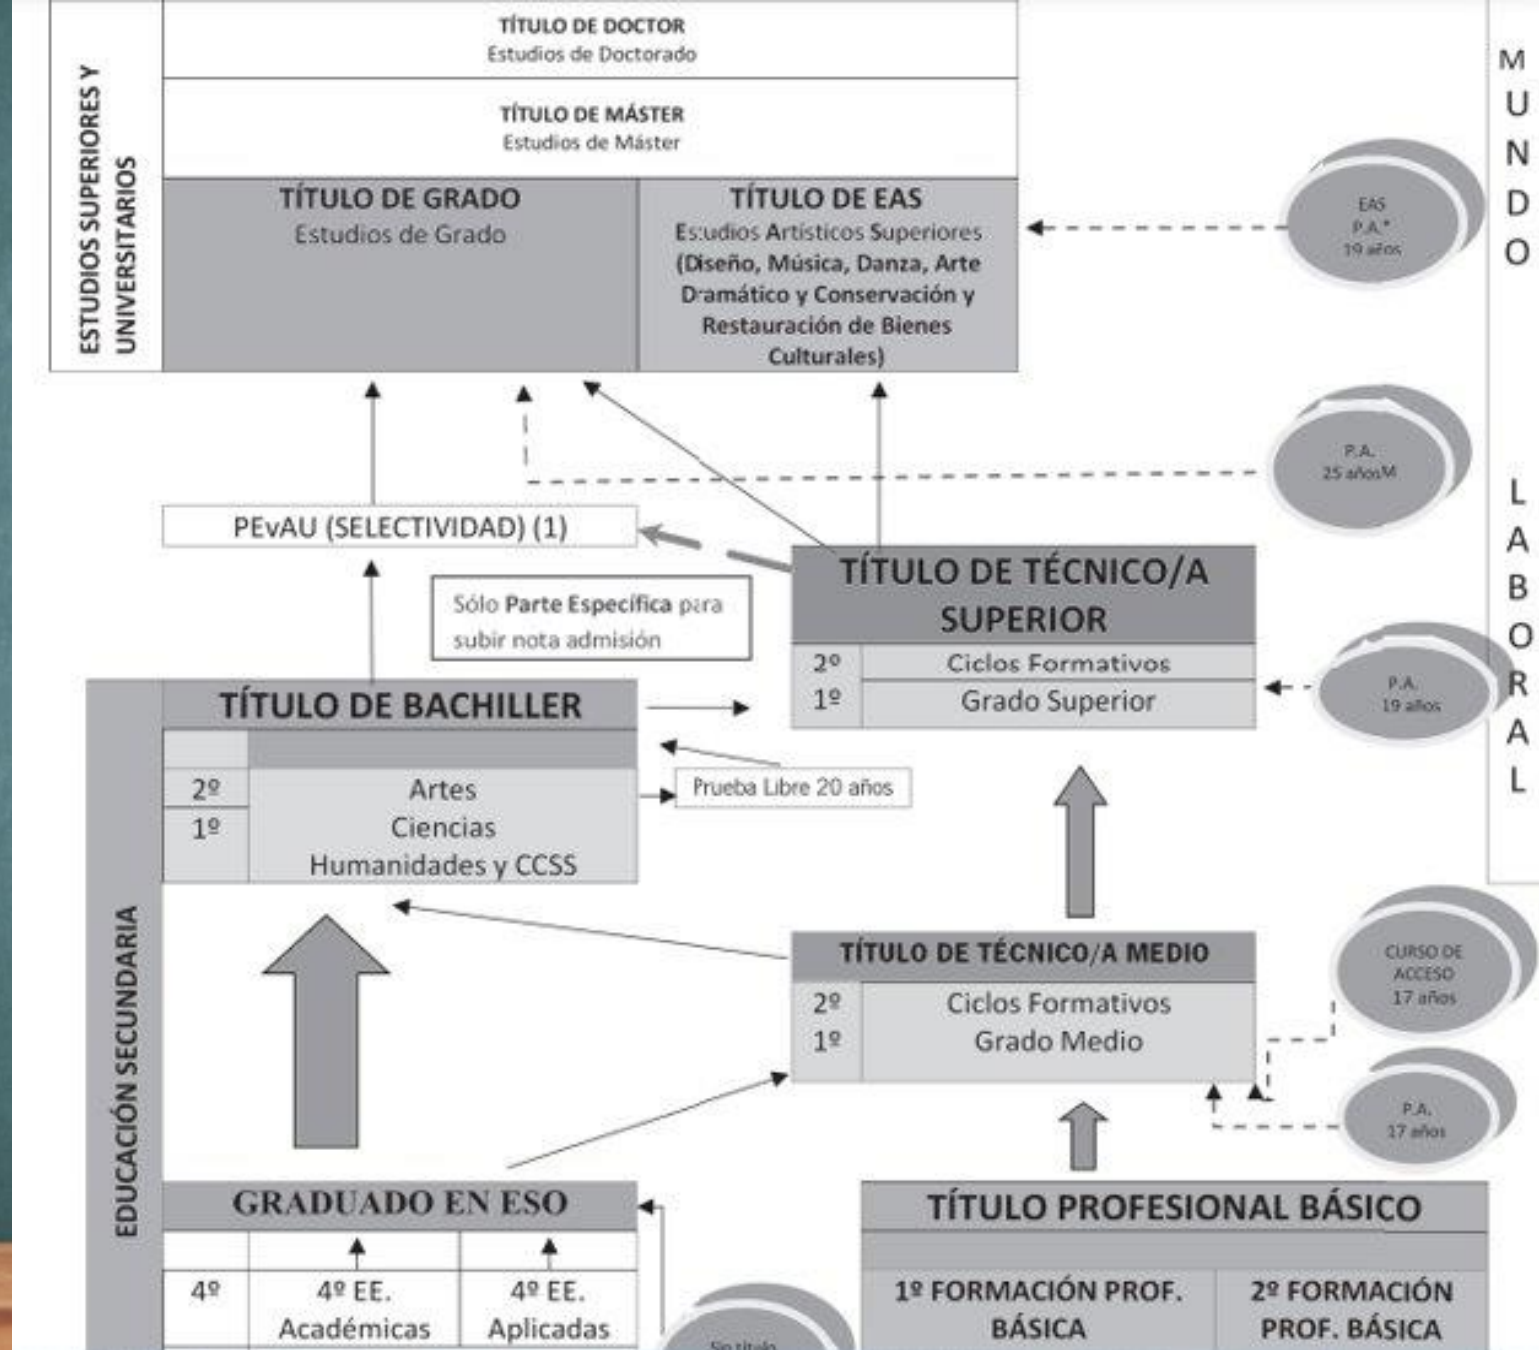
ESTUDIOS SUPERIORES Y UNIVERSITARIOS

TÍTULO DE DOCTOR
Estudios de Doctorado

TÍTULO DE MÁSTER
Estudios de Máster

TÍTULO DE GRADO
Estudios de Grado

TÍTULO DE EAS
Estudios Artísticos Superiores (Diseño, Música, Danza, Arte Dramático y Conservación y Restauración de Bienes Culturales)

EAS
P.A.*
19 años

M
U
N
D
O

P.A.
25 añosM

PEvAU (SELECTIVIDAD) (1)

Sólo Parte Específica para subir nota admisión

TÍTULO DE TÉCNICO/A SUPERIOR

| 2º | Ciclos Formativos |
|---|---|
| 1º | Grado Superior |

P.A.
19 años

L
A
B
O
R
A
L

EDUCACIÓN SECUNDARIA

TÍTULO DE BACHILLER

| | |
|---|---|
| 2º | Artes |
| 1º | Ciencias Humanidades y CCSS |

Prueba Libre 20 años

TÍTULO DE TÉCNICO/A MEDIO

| 2º | Ciclos Formativos |
|---|---|
| 1º | Grado Medio |

CURSO DE ACCESO
17 años

P.A.
17 años

GRADUADO EN ESO

| | | |
|---|---|---|
| 4º | 4º EE. Académicas | 4º EE. Aplicadas |

Sin título

TÍTULO PROFESIONAL BÁSICO

| 1º FORMACIÓN PROF. BÁSICA | 2º FORMACIÓN PROF. BÁSICA |
|---|---|